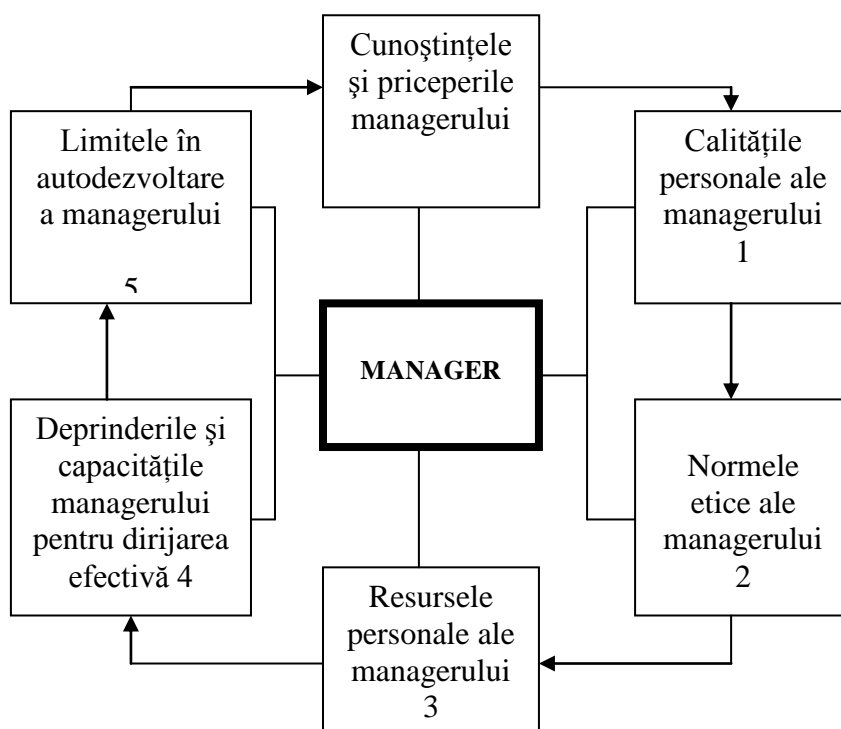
Cunoştinţele şi priceperile managerului

Limitele în autodezvoltare a managerului

5

Calităţile personale ale managerului
1

MANAGER

Deprinderile şi capacităţile managerului pentru dirijarea efectivă 4

Normele etice ale managerului
2

Resursele personale ale managerului
3